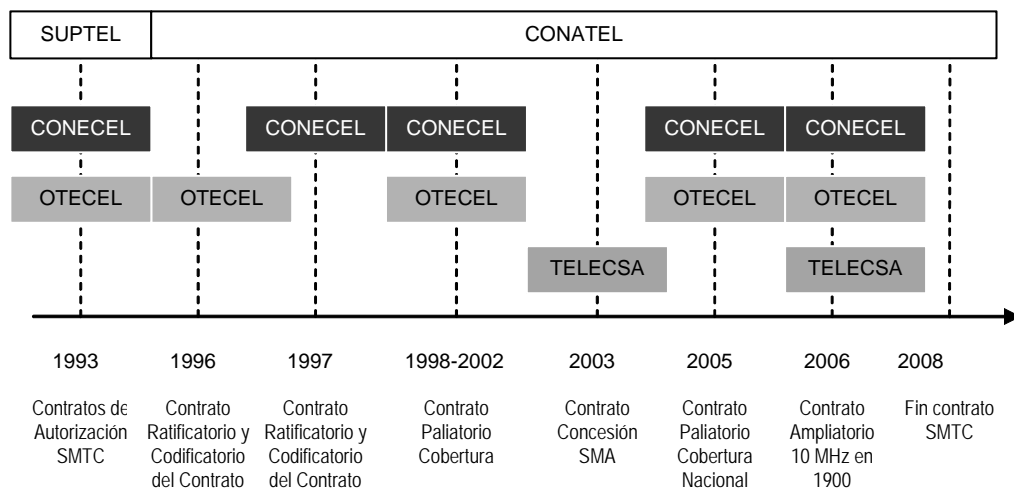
SUPTEL

CONATEL

CONECEL

CONECEL

CONECEL

CONECEL

CONECEL

OTECEL

OTECEL

OTECEL

OTECEL

OTECEL

TELECSA

TELECSA

1993

Contratos de Autorización SMTC

1996

Contrato Ratificatorio y Codificatorio del Contrato

1997

Contrato Ratificatorio y Codificatorio del Contrato

1998-2002

Contrato Paliatorio Cobertura

2003

Contrato Concesión SMA

2005

Contrato Paliatorio Cobertura Nacional

2006

Contrato Ampliatorio 10 MHz en 1900

2008

Fin contrato SMTC